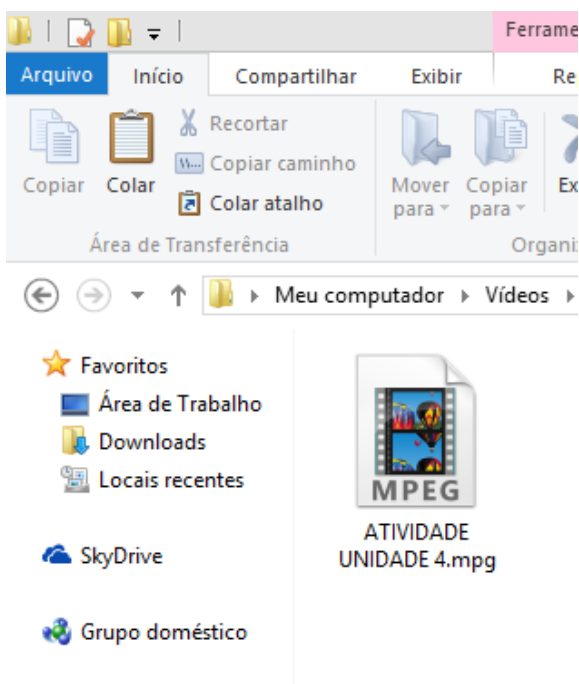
Ferrame

Arquivo
Início
Compartilhar
Exibir
Re

Copiar
Colar
Recortar
Copiar caminho
Colar atalho
Área de Transferência

Mover para
Copiar para
Ex
Organi

Meu computador ▸ Vídeos ▸

Favoritos
Área de Trabalho
Downloads
Locais recentes

SkyDrive

Grupo doméstico

MPEG
ATIVIDADE UNIDADE 4.mpg